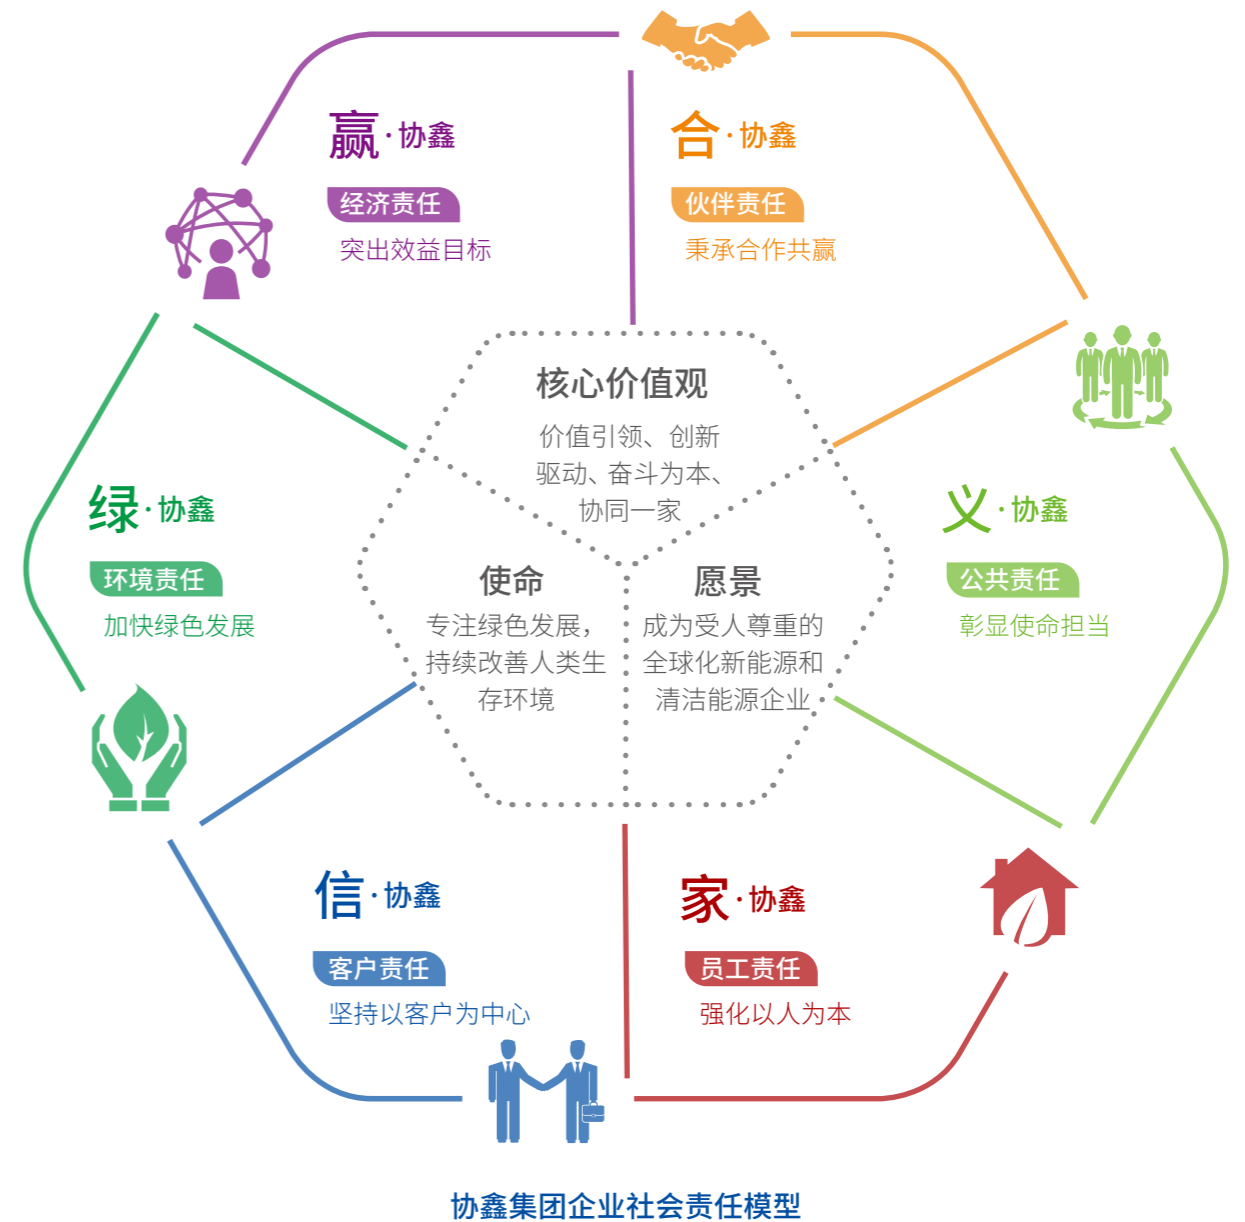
赢·协鑫
经济责任
突出效益目标

合·协鑫
伙伴责任
秉承合作共赢

绿·协鑫
环境责任
加快绿色发展

核心价值观
价值引领、创新驱动、奋斗为本、协同一家

使命
专注绿色发展，持续改善人类生存环境

愿景
成为受人尊重的全球化新能源和清洁能源企业

义·协鑫
公共责任
彰显使命担当

信·协鑫
客户责任
坚持以客户为中心

家·协鑫
员工责任
强化以人为本

协鑫集团企业社会责任模型